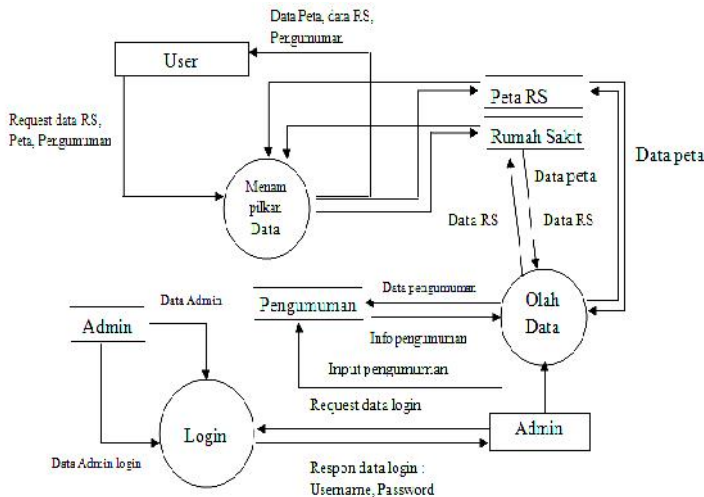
Data Peta, data RS, Pengumuman

User

Request data RS, Peta, Pengumuman

Peta RS

Rumah Sakit

Data peta

Menampilkan Data

Data peta

Data RS

Data RS

Data pengumuman

Olah Data

Data Admin

Admin

Pengumuman

Info pengumuman

Input pengumuman

Request data login

Login

Admin

Data Admin login

Respon data login : Username, Password